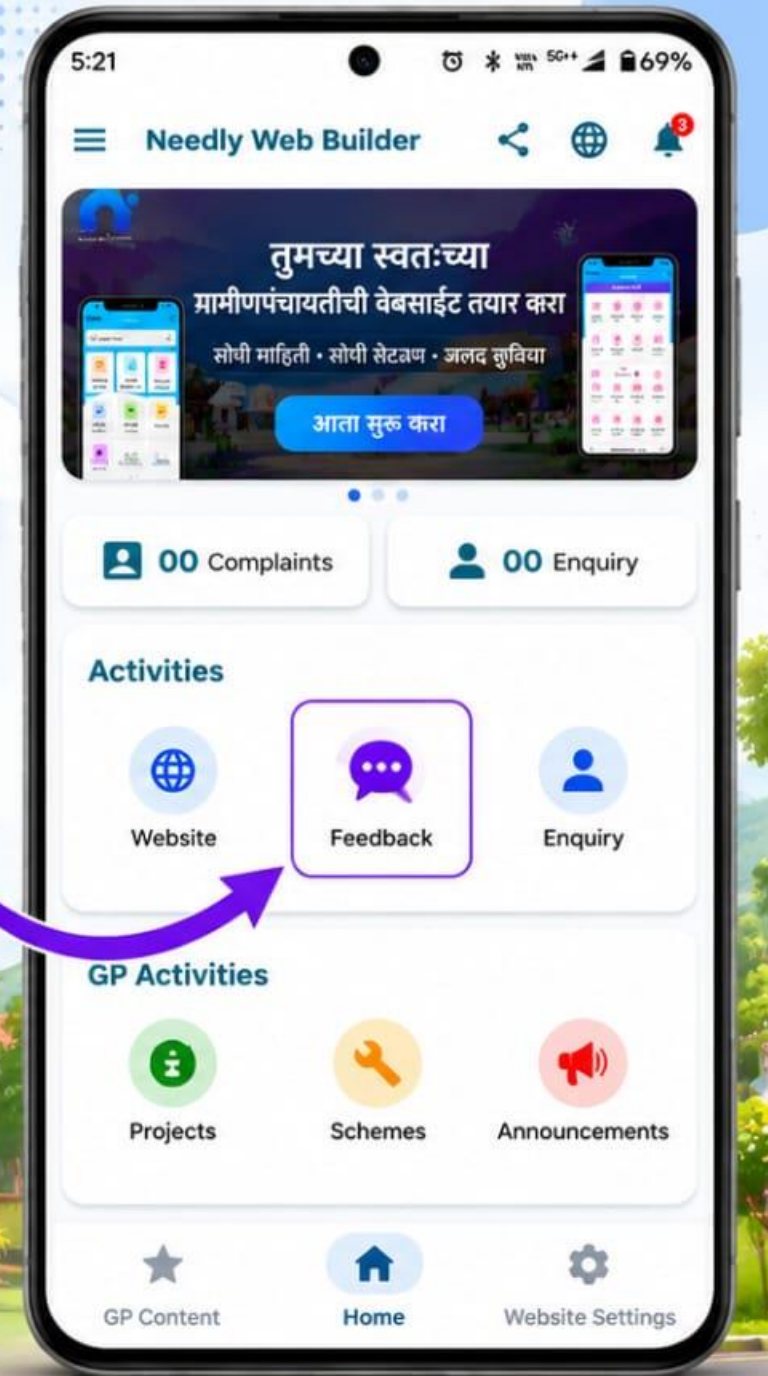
5:21 69%

Needly Web Builder 3

तुमच्या स्वतःच्या
ग्रामीणपंचायतीची वेबसाईट तयार करा
सोपी माहिती • सोपी सेटअप • जलद सुविधा
आता सुरू करा

00 Complaints
00 Enquiry

Activities

Website
Feedback
Enquiry

GP Activities

Projects
Schemes
Announcements

GP Content
Home
Website Settings